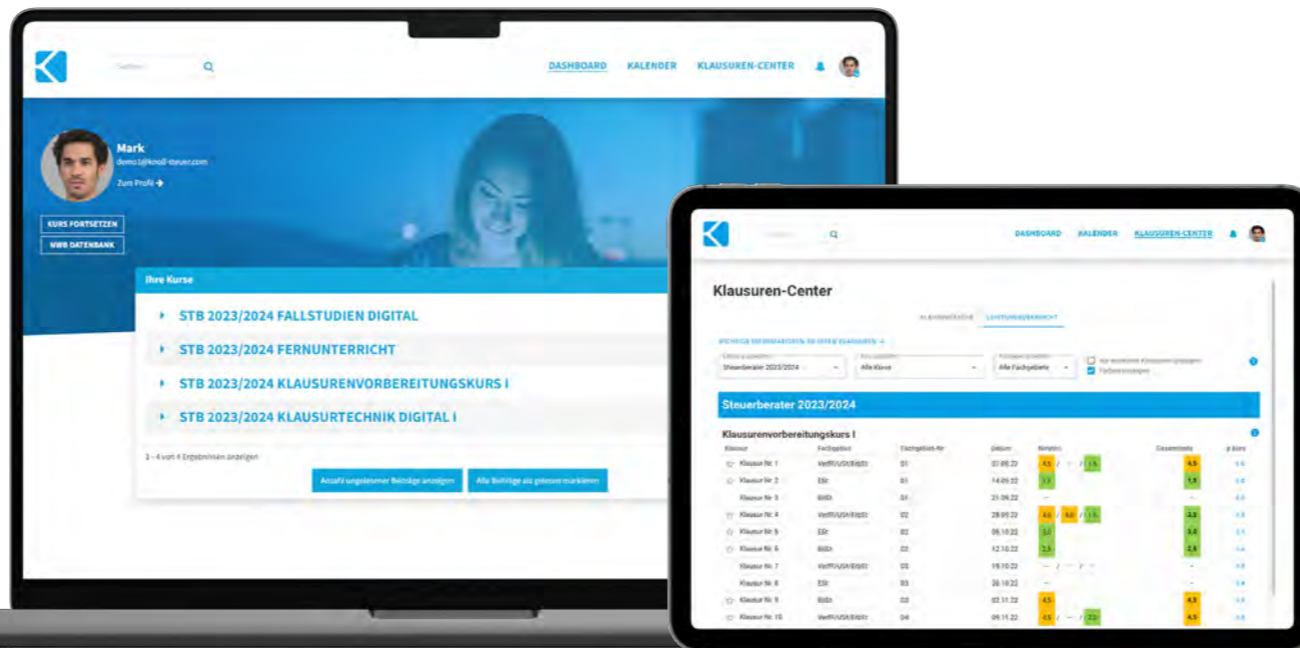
Suchen

DASHBOARD KALENDER KLAUSUREN-CENTER

Mark
demo1@knoll-steuer.com
Zum Profil →

KURS FORTSETZEN
NWB DATENBANK

Ihre Kurse

STB 2023/2024 FALLSTUDIEN DIGITAL
STB 2023/2024 FERNUNTERRICHT
STB 2023/2024 KLAUSURENVORBEREITUNGSKURS I
STB 2023/2024 KLAUSURTECHNIK DIGITAL I

1 - 4 von 4 Ergebnissen anzeigen

Anzahl ungelesener Beiträge anzeigen
Alle Beiträge als gelesen markieren

Suchen

DASHBOARD KALENDER KLAUSUREN-CENTER

Klausuren-Center

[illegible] LEISTUNGSÜBERSICHT

WICHTIGE INFORMATIONEN ZU DEN KLAUSUREN →

Steuerberater 2023/2024
Alle Klasse
Alle Fachgebiete

Steuerberater 2023/2024

Klausurenvorbereitungskurs I

| Klausur | Fachgebiet | Fachgebiet-Nr | Datum | Noten | Gesamtnote | ø Kurs |
|---|---|---|---|---|---|---|
| Klausur Nr. 1 | VerfR/USt/ErbSt | 01 | 07.09.22 | 4,5 / – / 1,5 | 4,5 | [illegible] |
| Klausur Nr. 2 | ESt | 01 | 14.09.22 | 1,5 | 1,5 | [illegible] |
| Klausur Nr. 3 | BilSt | 01 | 21.09.22 | – | – | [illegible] |
| Klausur Nr. 4 | VerfR/USt/ErbSt | 02 | 28.09.22 | 4,5 / 4,0 / 1,5 | 3,0 | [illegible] |
| Klausur Nr. 5 | ESt | 02 | 05.10.22 | 3,0 | 3,0 | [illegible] |
| Klausur Nr. 6 | BilSt | 02 | 12.10.22 | 2,5 | 2,5 | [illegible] |
| Klausur Nr. 7 | VerfR/USt/ErbSt | 03 | 19.10.22 | – / – / – | – | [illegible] |
| Klausur Nr. 8 | ESt | 03 | 26.10.22 | – | – | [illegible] |
| Klausur Nr. 9 | BilSt | 03 | 02.11.22 | 4,5 | 4,5 | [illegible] |
| Klausur Nr. 10 | VerfR/USt/ErbSt | 04 | 09.11.22 | 4,5 / – / 2,0 | 4,5 | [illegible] |